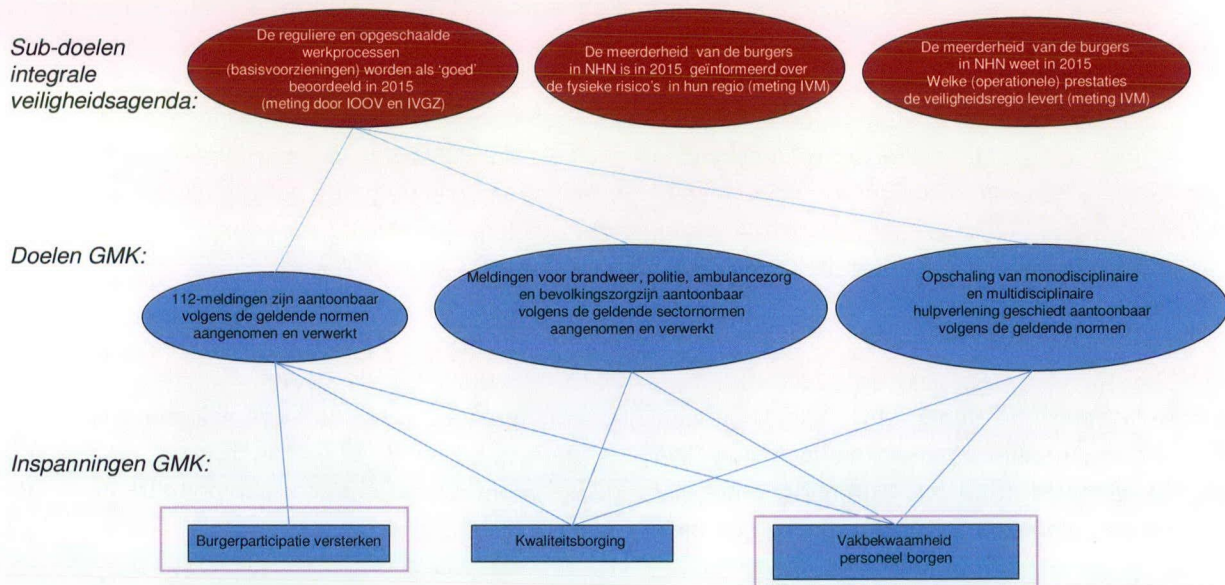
Sub-doelen integrale veiligheidsagenda:

De reguliere en opgeschaalde werkprocessen (basisvoorzieningen) worden als 'goed' beoordeeld in 2015 (meting door IOOV en IVGZ)

De meerderheid van de burgers in NHN is in 2015 geïnformeerd over de fysieke risico's in hun regio (meting IVM)

De meerderheid van de burgers in NHN weet in 2015 Welke (operationele) prestaties de veiligheidsregio levert (meting IVM)

Doelen GMK:

112-meldingen zijn aantoonbaar volgens de geldende normen aangenomen en verwerkt

Meldingen voor brandweer, politie, ambulancezorg en bevolkingszorgzijn aantoonbaar volgens de geldende sectornormen aangenomen en verwerkt

Opschaling van monodisciplinaire en multidisciplinaire hulpverlening geschiedt aantoonbaar volgens de geldende normen

Inspanningen GMK:

Burgerparticipatie versterken

Kwaliteitsborging

Vakbekwaamheid personeel borgen